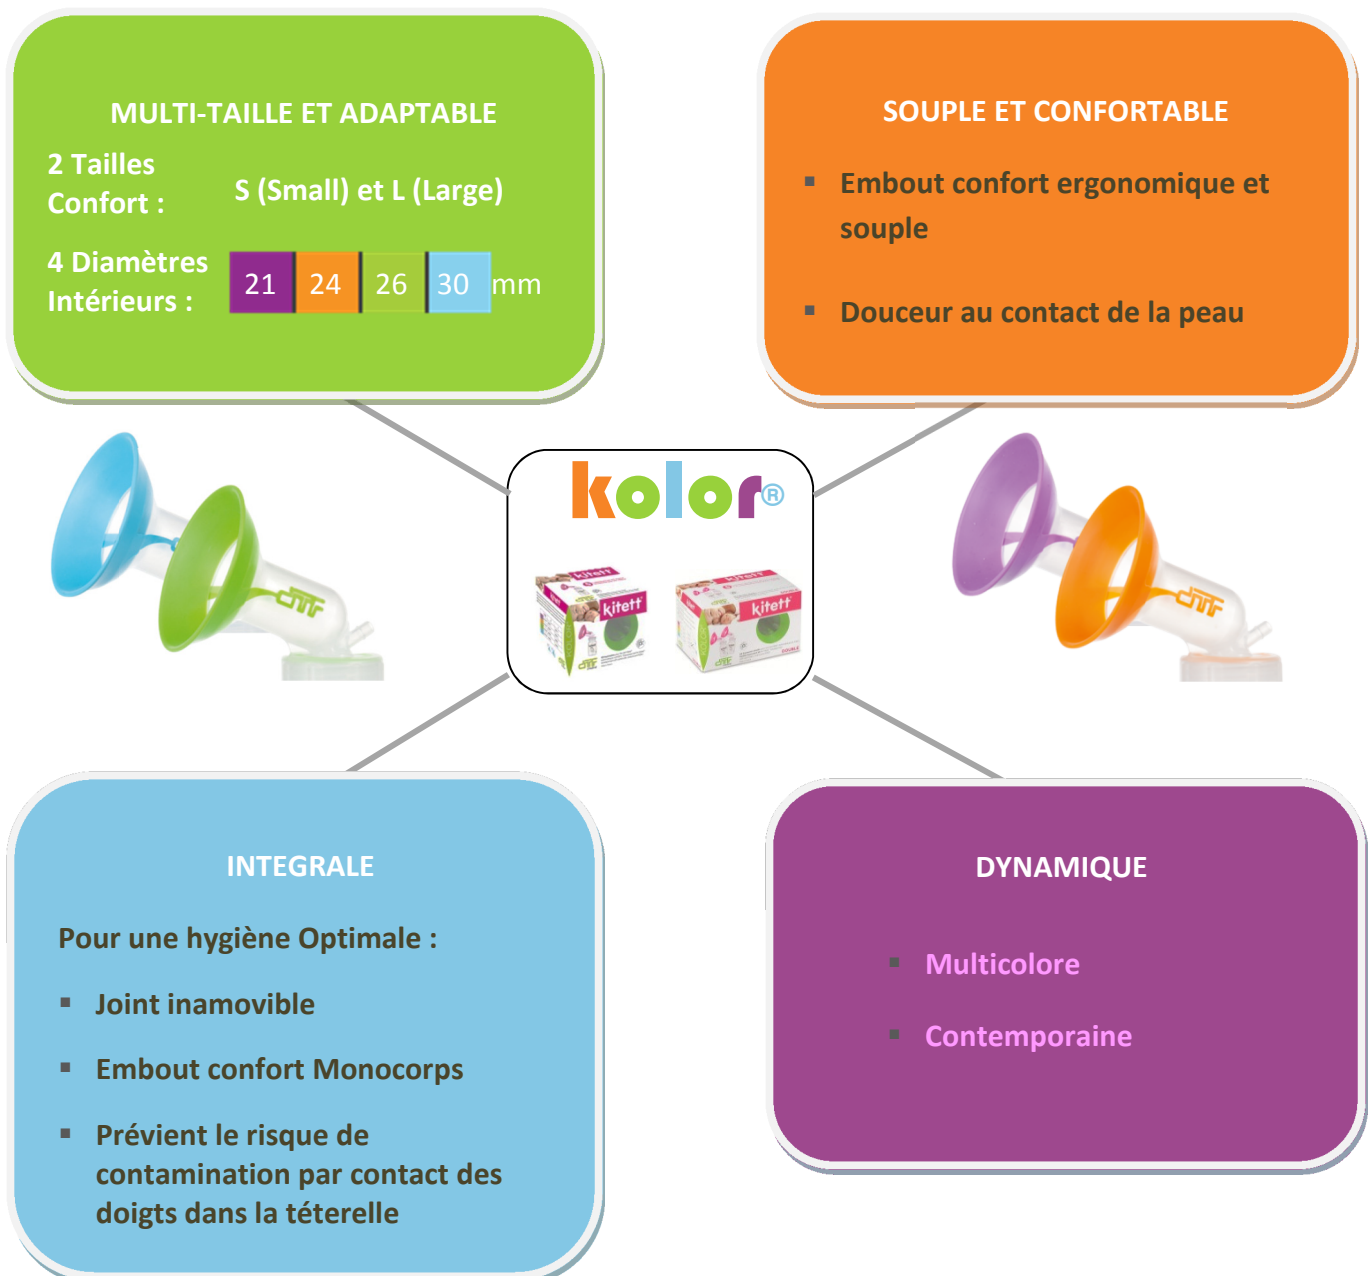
MULTI-TAILLE ET ADAPTABLE

2 Tailles Confort : S (Small) et L (Large)

4 Diamètres Intérieurs :

| 21 | 24 | 26 | 30 | mm |
|---|---|---|---|---|

SOUPLE ET CONFORTABLE

▪ Embout confort ergonomique et souple

▪ Douceur au contact de la peau

kolor®

kitett

kitett

INTEGRALE

Pour une hygiène Optimale :

▪ Joint inamovible

▪ Embout confort Monocorps

▪ Prévient le risque de contamination par contact des doigts dans la téterelle

DYNAMIQUE

▪ Multicolore

▪ Contemporaine